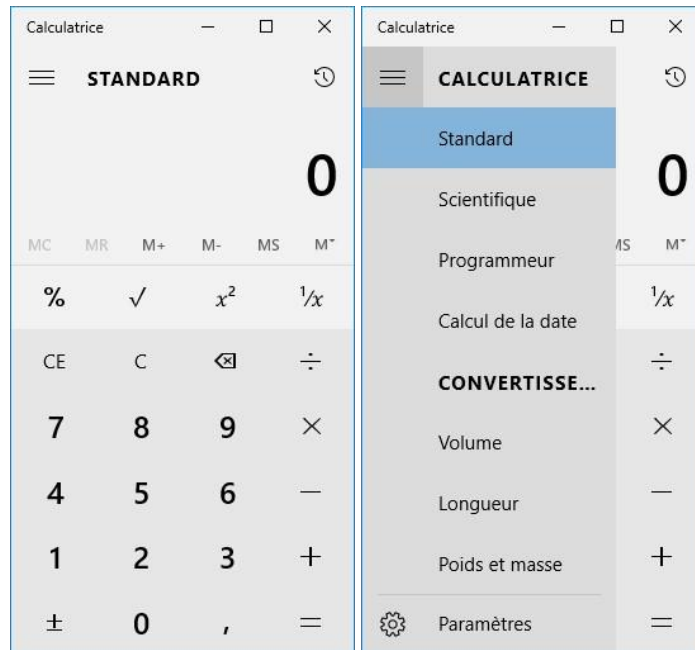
Calculatrice

STANDARD

0

MC MR M+ M- MS M˅

% √ $x^2$ $^1/x$

CE C ⌫ ÷

7 8 9 ×

4 5 6 −

1 2 3 +

± 0 , =

Calculatrice

CALCULATRICE

Standard

Scientifique

Programmeur

Calcul de la date

CONVERTISSE...

Volume

Longueur

Poids et masse

Paramètres

0

MS M˅

$^1/x$

÷

×

−

+

=